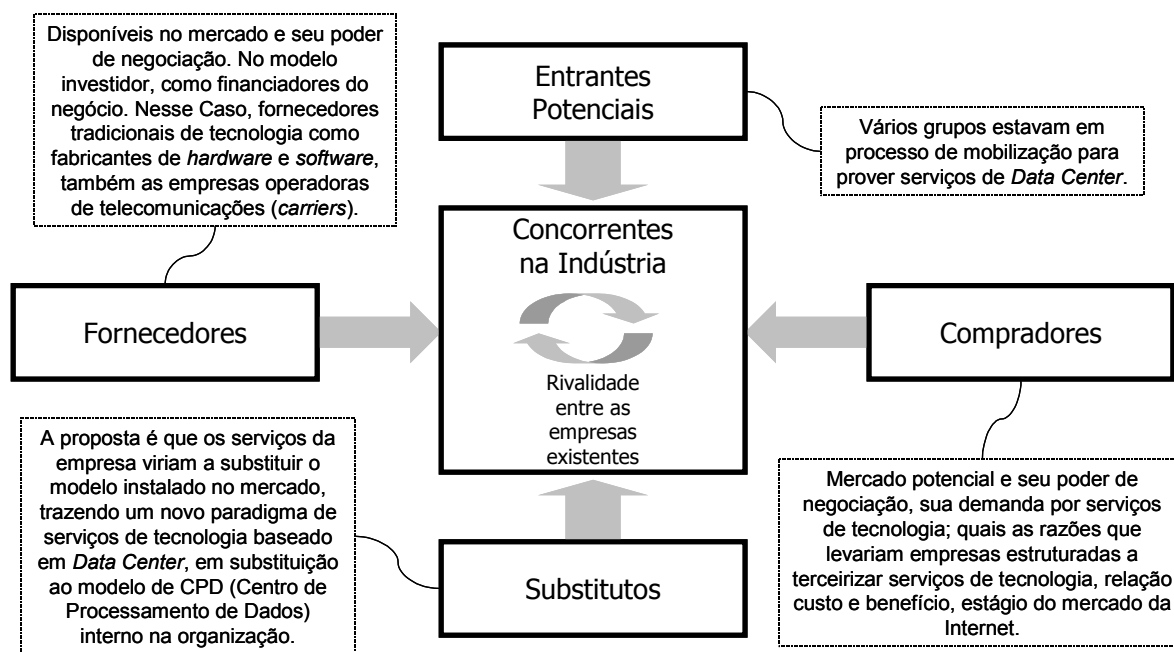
Disponíveis no mercado e seu poder de negociação. No modelo investidor, como financiadores do negócio. Nesse Caso, fornecedores tradicionais de tecnologia como fabricantes de *hardware* e *software*, também as empresas operadoras de telecomunicações (*carriers*).

Entrantes Potenciais

Vários grupos estavam em processo de mobilização para prover serviços de *Data Center*.

Concorrentes na Indústria

Fornecedores

Rivalidade entre as empresas existentes

Compradores

A proposta é que os serviços da empresa viriam a substituir o modelo instalado no mercado, trazendo um novo paradigma de serviços de tecnologia baseado em *Data Center*, em substituição ao modelo de CPD (Centro de Processamento de Dados) interno na organização.

Substitutos

Mercado potencial e seu poder de negociação, sua demanda por serviços de tecnologia; quais as razões que levariam empresas estruturadas a terceirizar serviços de tecnologia, relação custo e benefício, estágio do mercado da Internet.